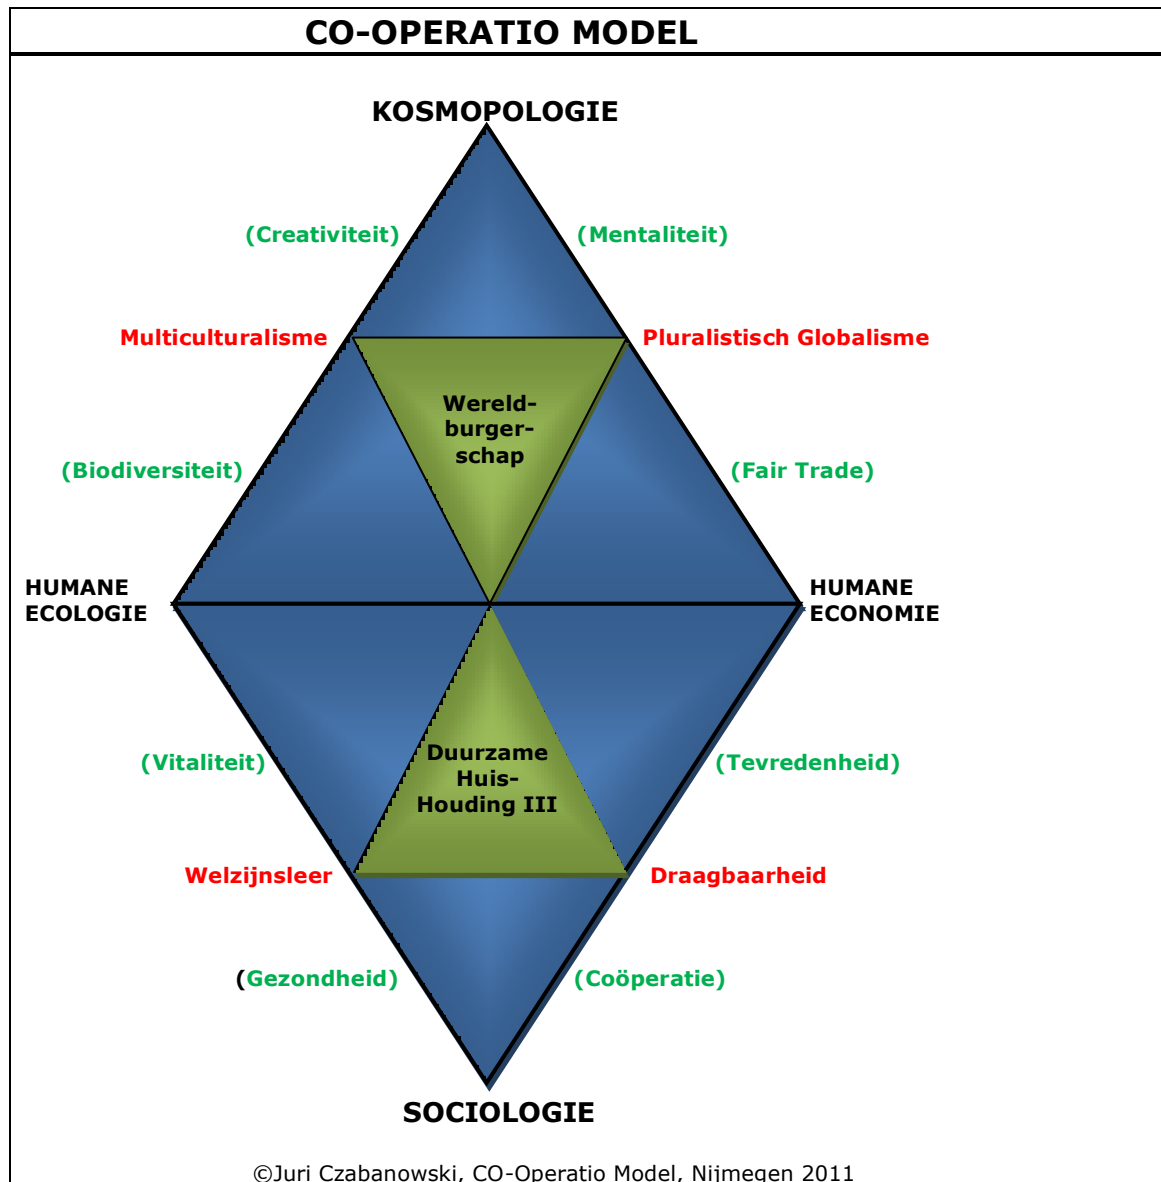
CO-OPERATIO MODEL

KOSMOPOLOGIE

(Creativiteit)

(Mentaliteit)

Multiculturalisme

Pluralistisch Globalisme

Wereld-burger-schap

(Biodiversiteit)

(Fair Trade)

HUMANE ECOLOGIE

HUMANE ECONOMIE

(Vitaliteit)

Duurzame Huis-Houding III

(Tevredenheid)

Welzijnsleer

Draagbaarheid

(Gezondheid)

(Coöperatie)

SOCIOLOGIE

©Juri Czabanowski, CO-Operatio Model, Nijmegen 2011